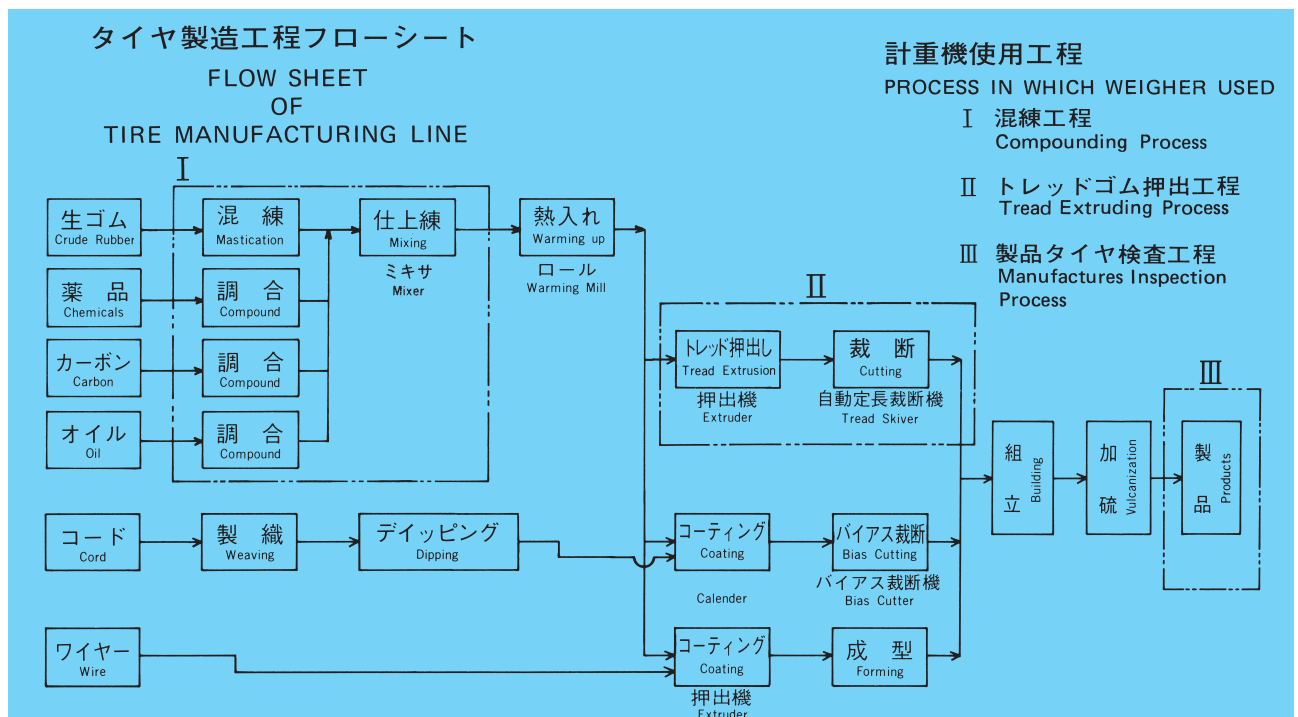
タイヤ製造工程フローシート
FLOW SHEET
OF
TIRE MANUFACTURING LINE

計重機使用工程
PROCESS IN WHICH WEIGHER USED
Ⅰ 混練工程
Compounding Process
Ⅱ トレッドゴム押出工程
Tread Extruding Process
Ⅲ 製品タイヤ検査工程
Manufactures Inspection Process

Ⅰ

生ゴム
Crude Rubber

混 練
Mastication

仕上練
Mixing
ミキサ
Mixer

熱入れ
Warming up
ロール
Warming Mill

薬 品
Chemicals

調 合
Compound

カーボン
Carbon

調 合
Compound

オイル
Oil

調 合
Compound

Ⅱ

トレッド押出し
Tread Extrusion
押出機
Extruder

裁 断
Cutting
自動定長裁断機
Tread Skiver

組立
Building

加硫
Vulcanization

Ⅲ

製品
Products

コード
Cord

製 織
Weaving

デイッピング
Dipping

コーティング
Coating
Calender

バイアス裁断
Bias Cutting
バイアス裁断機
Bias Cutter

ワイヤー
Wire

コーティング
Coating
押出機
Extruder

成 型
Forming